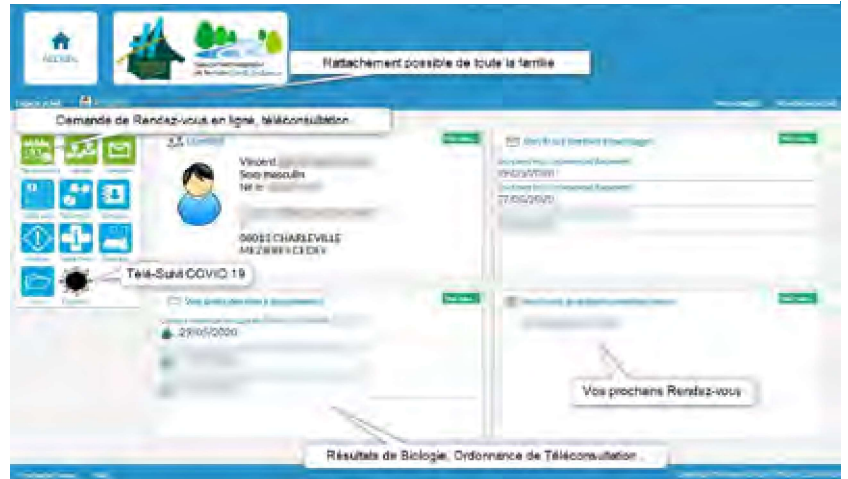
ACCUEIL

Rattachement possible de toute la famille

Demande de Rendez-vous en ligne, téléconsultation

Vincent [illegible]
Sexe masculin
Né le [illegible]

08003 CHARLEVILLE MEZIERES CEDEX

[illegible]
09/03/2020
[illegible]
27/05/2020

Télé-Suivi COVID 19

Vos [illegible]
27/05/2020

Vos prochains Rendez-vous

Résultats de Biologie, Ordonnance de Téléconsultation